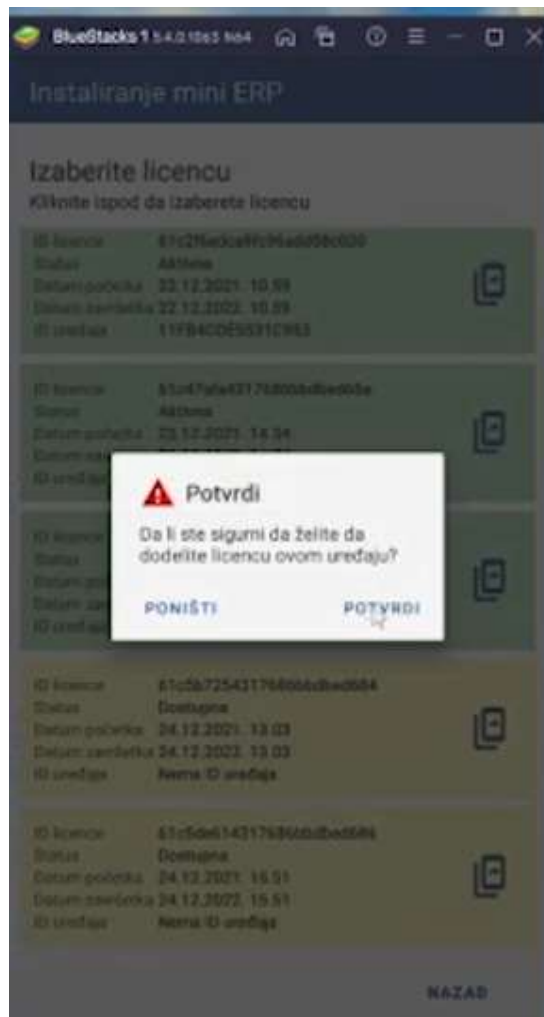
BlueStacks 1 5.4.0.1063 N64

Instaliranje mini ERP

Izaberite licencu
Kliknite ispod da izaberete licencu

ID licence 61c2f6edca9fc96add58c020
Status Aktivna
Datum početka 22.12.2021. 10:59
Datum završetka 22.12.2022. 10:59
ID uređaja 11FB4C0E5531C953

ID licence 61c47afa431768bbdbed6ba
Status Aktivna
Datum početka 23.12.2021. 14:34
Datum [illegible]
ID uređaja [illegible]

ID licence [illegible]
Status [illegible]
Datum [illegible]
Datum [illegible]
ID uređaja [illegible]

Potvrdi
Da li ste sigurni da želite da dodelite licencu ovom uređaju?
PONIŠTI
POTVRDI

ID licence 61c5b725431768bbdbed684
Status Dostupna
Datum početka 24.12.2021. 13:03
Datum završetka 24.12.2022. 13:03
ID uređaja Nema ID uređaja

ID licence 61c5de61431768bbdbed6f6
Status Dostupna
Datum početka 24.12.2021. 16:51
Datum završetka 24.12.2022. 16:51
ID uređaja Nema ID uređaja

NAZAD